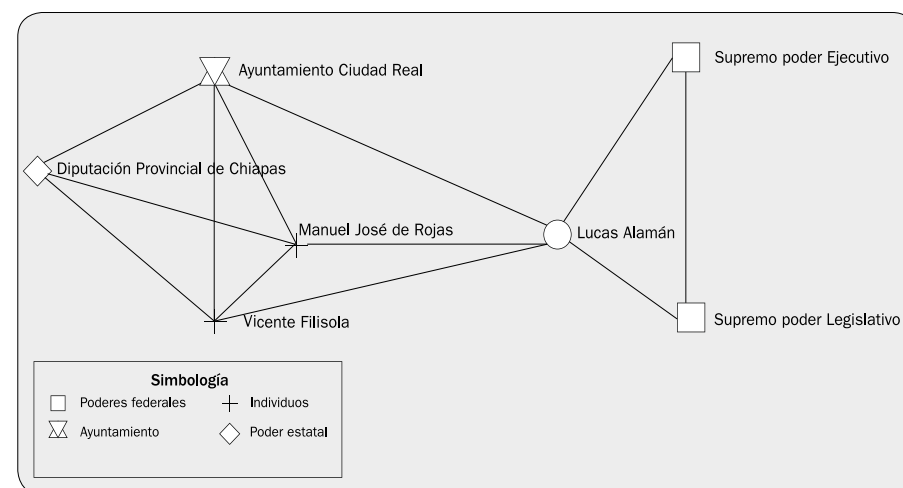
Ayuntamiento Ciudad Real

Supremo poder Ejecutivo

Diputación Provincial de Chiapas

Manuel José de Rojas

Lucas Alamán

Vicente Filisola

Supremo poder Legislativo

Simbología

Poderes federales

Individuos

Ayuntamiento

Poder estatal